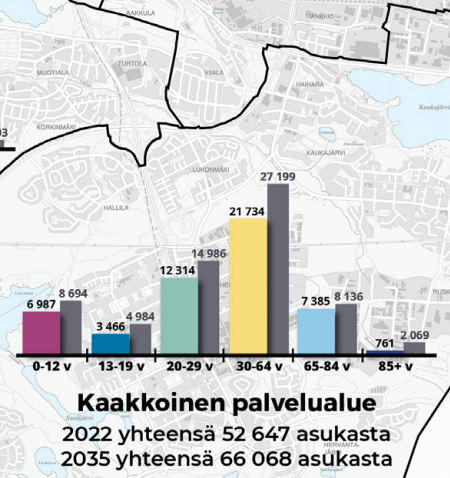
AAKKULA
HANKKIO
TURTOLA
VIIALA
MUOTIALA
HAIHARA
Kaukajärvi
KORKINMÄKI
LUKONMÄKI
KAUKAJÄRVI
HALLILA
RUSK
HERVANTA

6 987
8 694
3 466
4 984
12 314
14 986
21 734
27 199
7 385
8 136
761
2 069

0-12 v
13-19 v
20-29 v
30-64 v
65-84 v
85+ v

Kaakkoinen palvelualue
2022 yhteensä 52 647 asukasta
2035 yhteensä 66 068 asukasta